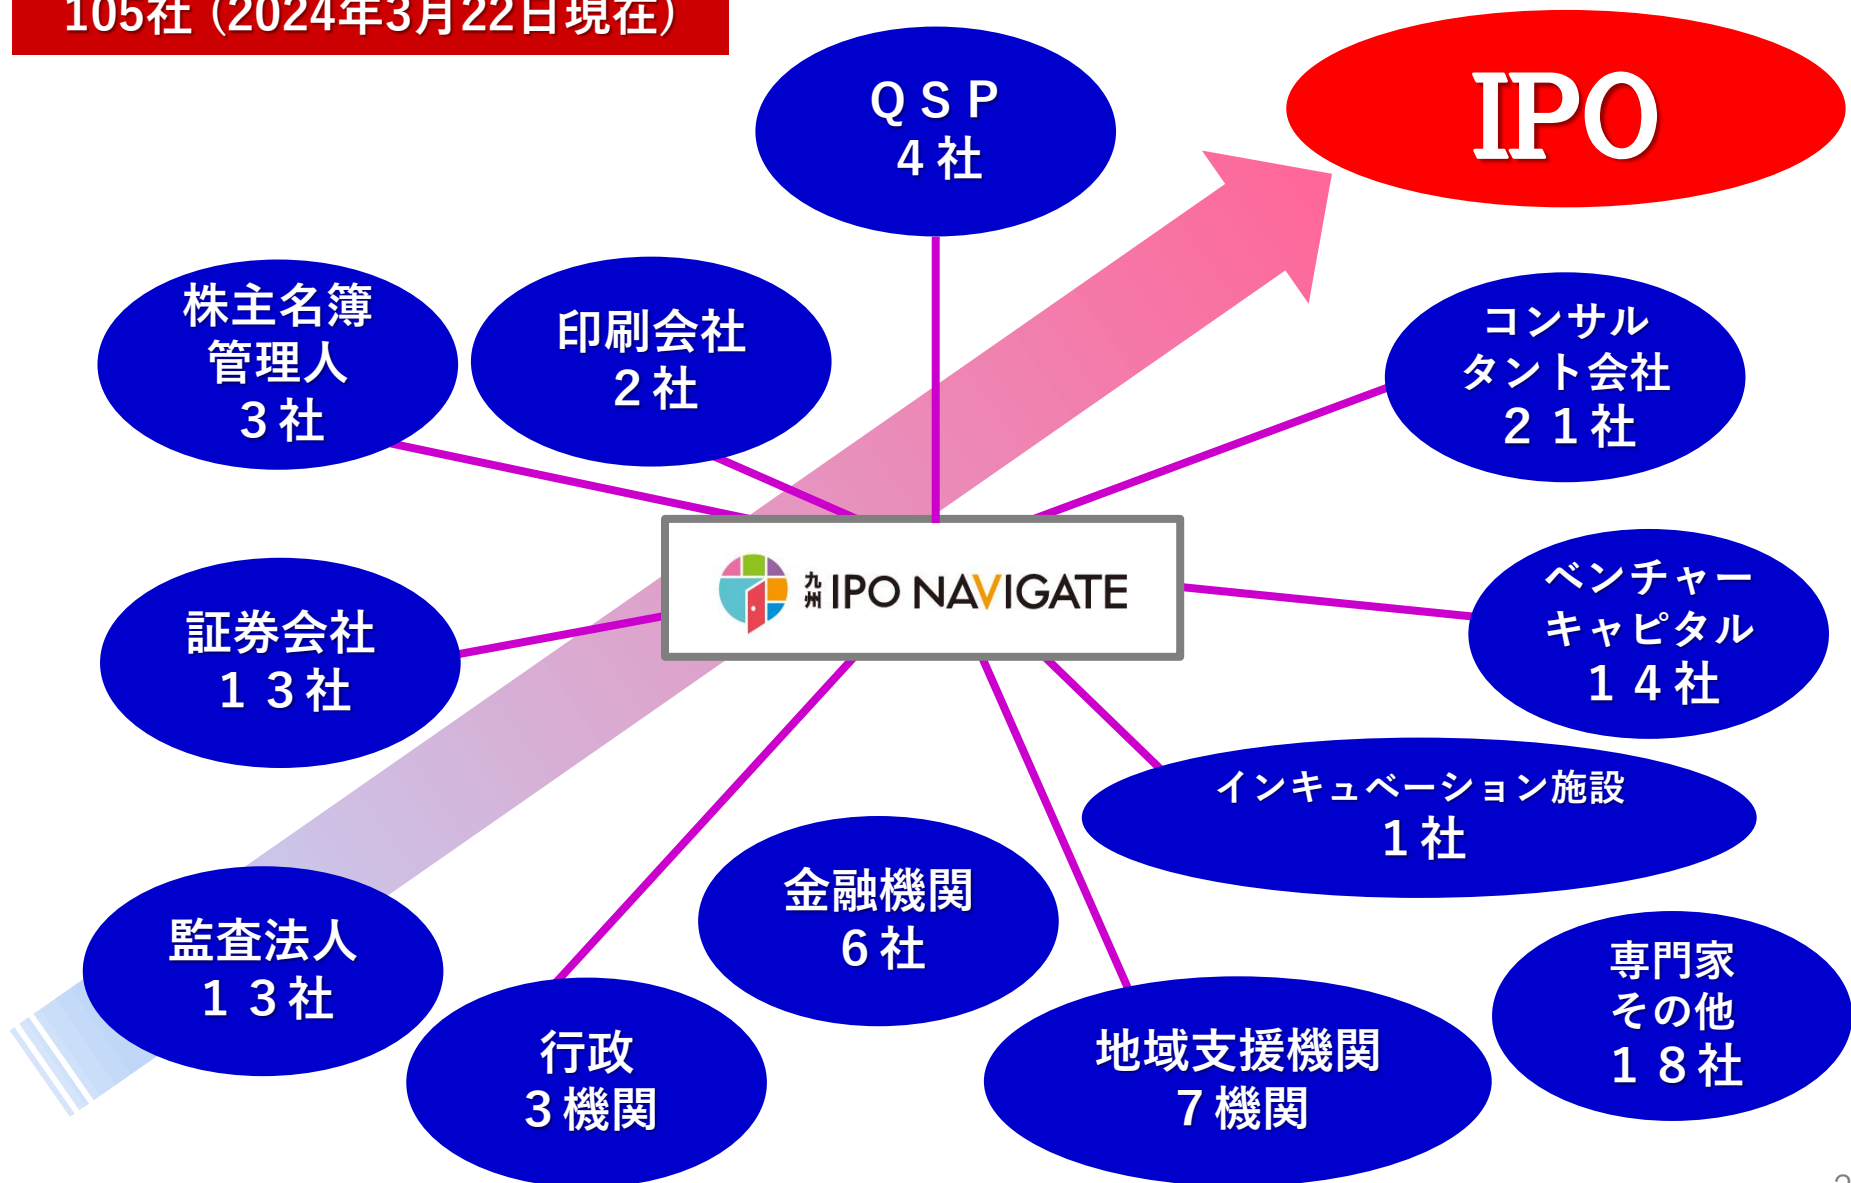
105社（2024年3月22日現在）

QSP
4社

IPO

株主名簿
管理人
3社

印刷会社
2社

コンサル
タント会社
21社

九州 IPO NAVIGATE

証券会社
13社

ベンチャー
キャピタル
14社

インキュベーション施設
1社

金融機関
6社

監査法人
13社

専門家
その他
18社

行政
3機関

地域支援機関
7機関